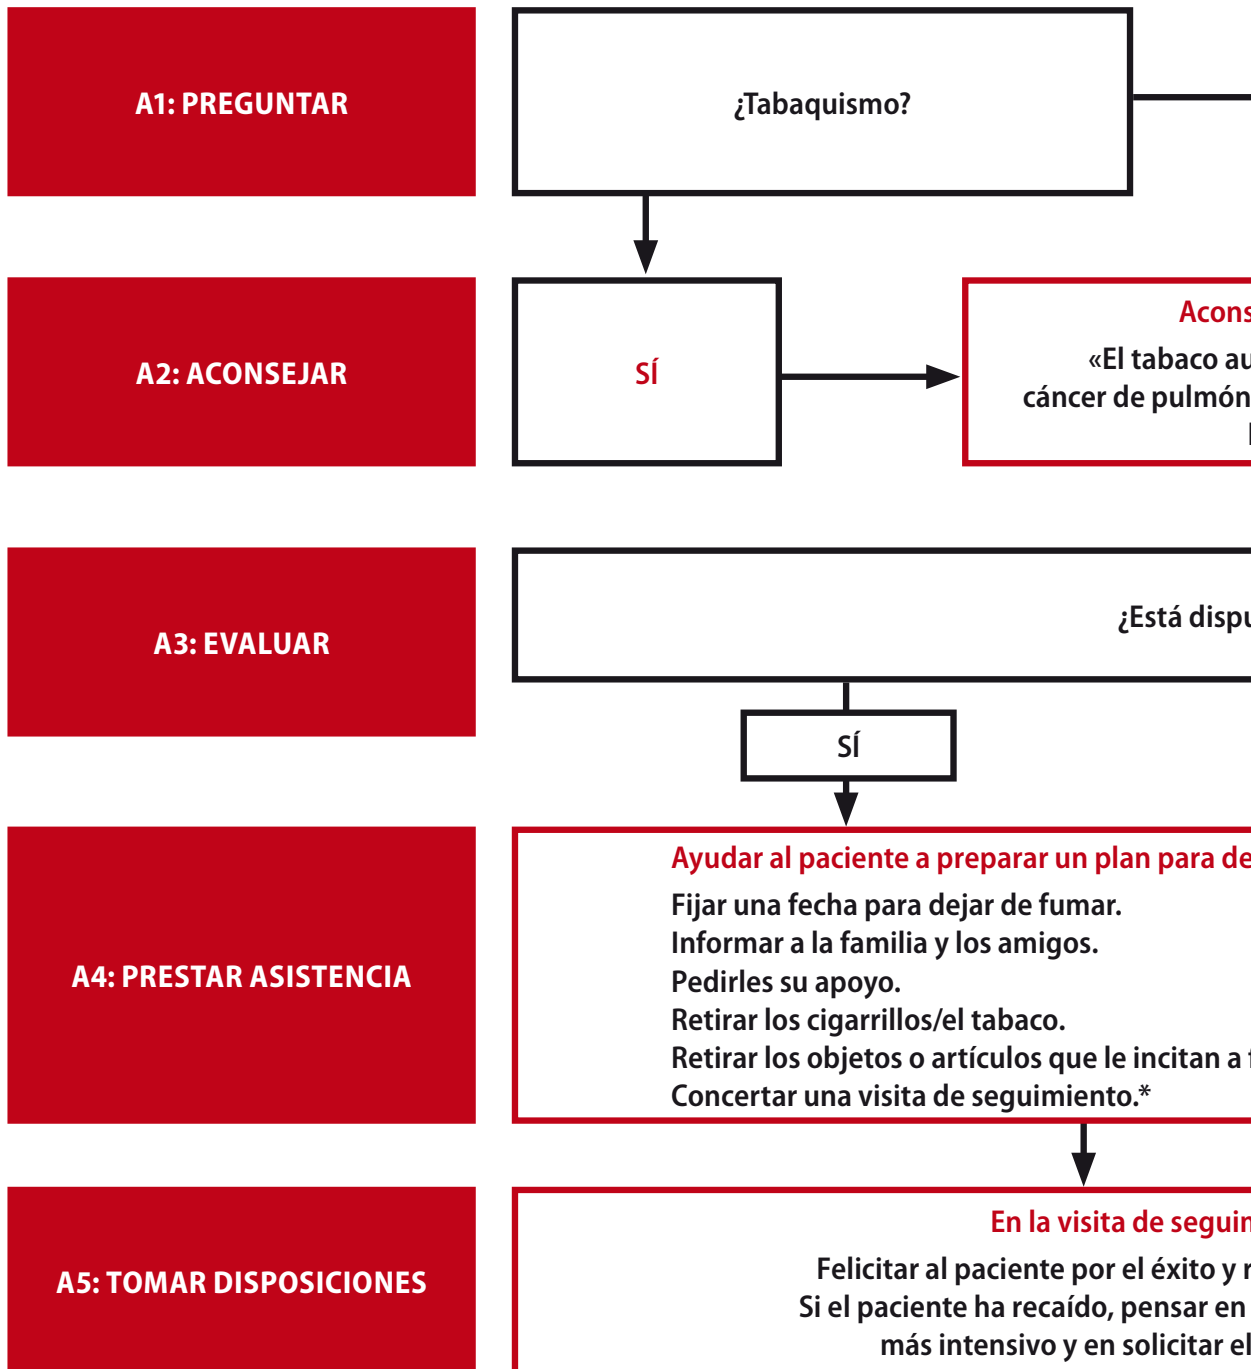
A1: PREGUNTAR

¿Tabaquismo?

A2: ACONSEJAR

SÍ

Acons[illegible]

«El tabaco au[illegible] cáncer de pulmón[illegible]

A3: EVALUAR

¿Está dispu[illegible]

SÍ

A4: PRESTAR ASISTENCIA

Ayudar al paciente a preparar un plan para de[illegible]

Fijar una fecha para dejar de fumar.
Informar a la familia y los amigos.
Pedirles su apoyo.
Retirar los cigarrillos/el tabaco.
Retirar los objetos o artículos que le incitan a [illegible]
Concertar una visita de seguimiento.*

A5: TOMAR DISPOSICIONES

En la visita de seguim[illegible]

Felicitar al paciente por el éxito y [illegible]
Si el paciente ha recaído, pensar en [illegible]
más intensivo y en solicitar el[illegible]